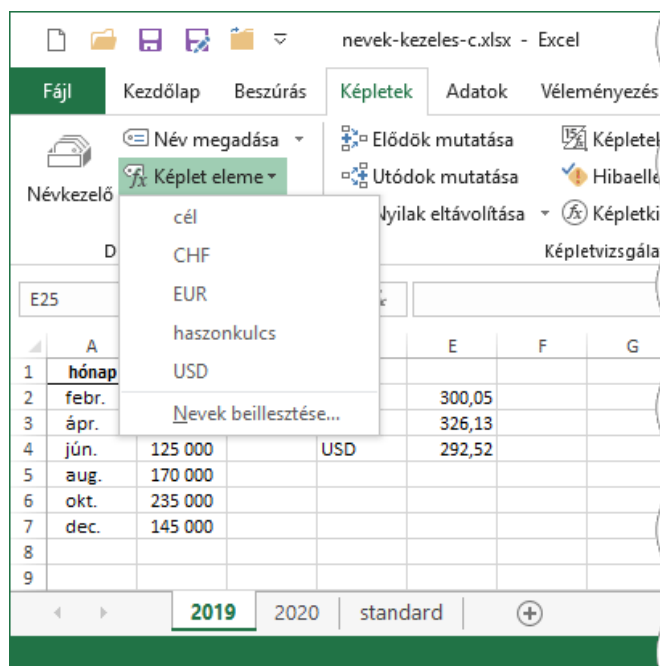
nevek-kezeles-c.xlsx - Excel

Fájl | Kezdőlap | Beszúrás | Képletek | Adatok | Véleményezés

Névkezelő
Név megadása
Képlet eleme
Elődök mutatása
Utódok mutatása
Nyilak eltávolítása
Képletek
Hibaelle
Képletki
D
Képletvizsgála

cél
CHF
EUR
haszonkulcs
USD
Nevek beillesztése...

E25

| | A | B | C | D | E | F | G |
|---|---|---|---|---|---|---|---|
| 1 | hónap | | | | | | |
| 2 | febr. | | | | 300,05 | | |
| 3 | ápr. | | | | 326,13 | | |
| 4 | jún. | 125 000 | | USD | 292,52 | | |
| 5 | aug. | 170 000 | | | | | |
| 6 | okt. | 235 000 | | | | | |
| 7 | dec. | 145 000 | | | | | |
| 8 | | | | | | | |
| 9 | | | | | | | |

2019 | 2020 | standard